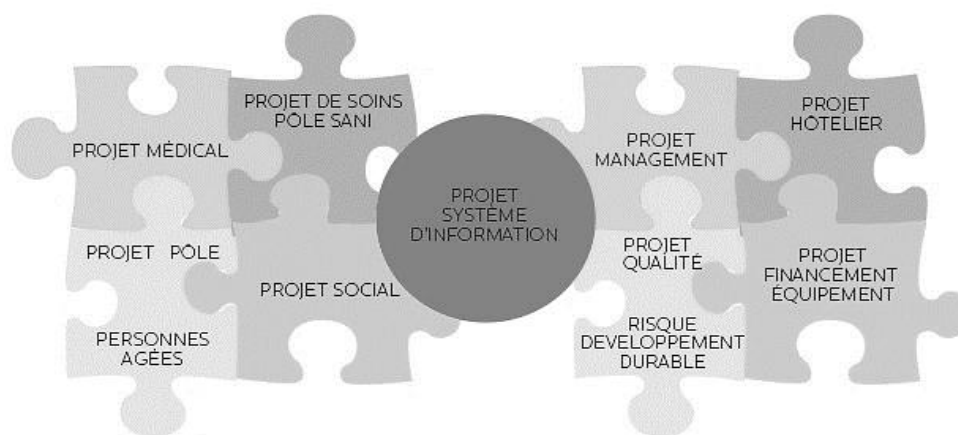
PROJET MÉDICAL

PROJET DE SOINS PÔLE SANI

PROJET PÔLE

PERSONNES AGÉES

PROJET SOCIAL

PROJET SYSTÈME D'INFORMATION

PROJET MANAGEMENT

PROJET HÔTELIER

PROJET QUALITÉ

RISQUE DEVELOPPEMENT DURABLE

PROJET FINANCEMENT ÉQUIPEMENT